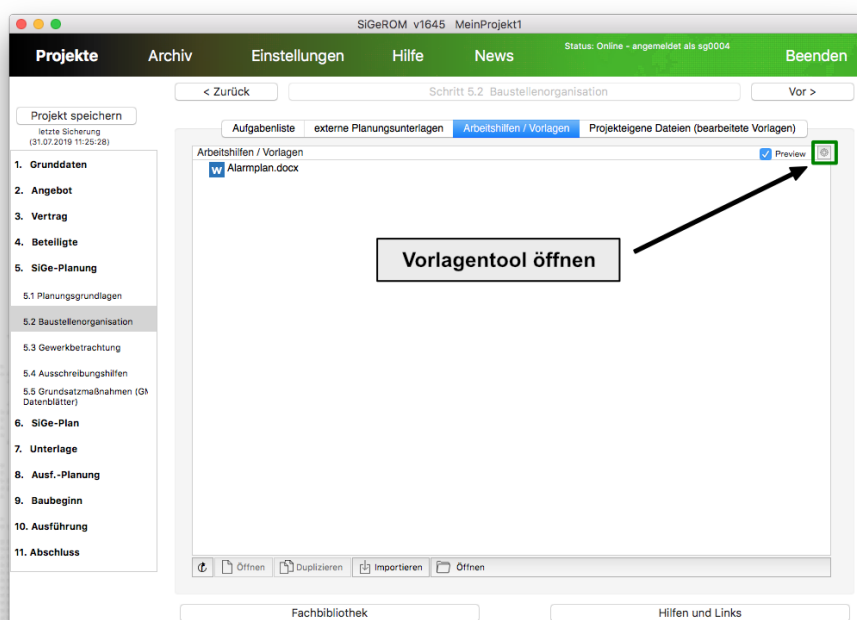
SiGeROM v1645 MeinProjekt1

Projekte Archiv Einstellungen Hilfe News Status: Online - angemeldet als sg0004 Beenden

< Zurück Schritt 5.2 Baustellenorganisation Vor >

Projekt speichern
letzte Sicherung (31.07.2019 11:25:28)

1. Grunddaten
2. Angebot
3. Vertrag
4. Beteiligte
5. SiGe-Planung
5.1 Planungsgrundlagen
5.2 Baustellenorganisation
5.3 Gewerkbetrachtung
5.4 Ausschreibungshilfen
5.5 Grundsatzmaßnahmen (GM Datenblätter)
6. SiGe-Plan
7. Unterlage
8. Ausf.-Planung
9. Baubeginn
10. Ausführung
11. Abschluss

Aufgabenliste | externe Planungsunterlagen | Arbeitshilfen / Vorlagen | Projekteigene Dateien (bearbeitete Vorlagen)

Arbeitshilfen / Vorlagen
Preview

Alarmplan.docx

Vorlagentool öffnen

Öffnen Duplizieren Importieren Öffnen

Fachbibliothek Hilfen und Links